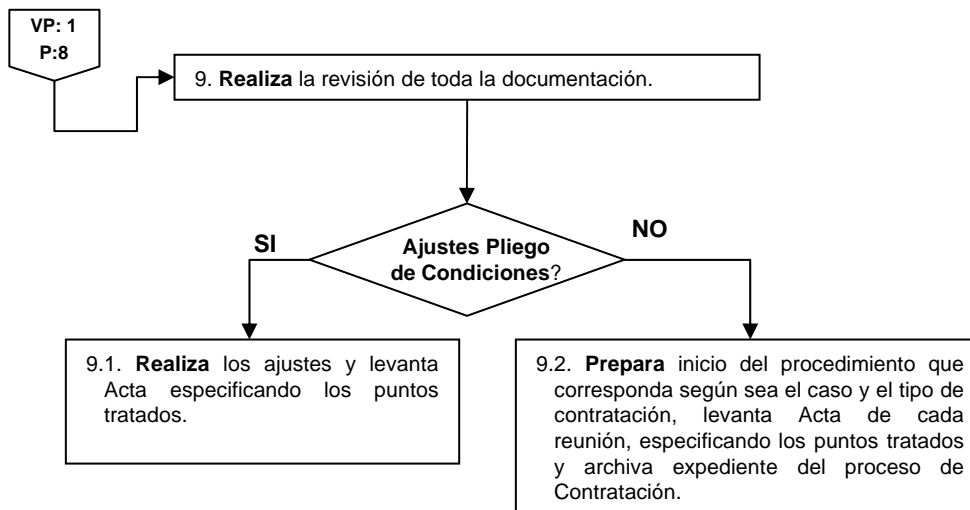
VP: 1
P:8

9. **Realiza** la revisión de toda la documentación.

**Ajustes Pliego de Condiciones**?

SI

NO

9.1. **Realiza** los ajustes y levanta Acta especificando los puntos tratados.

9.2. **Prepara** inicio del procedimiento que corresponda según sea el caso y el tipo de contratación, levanta Acta de cada reunión, especificando los puntos tratados y archiva expediente del proceso de Contratación.